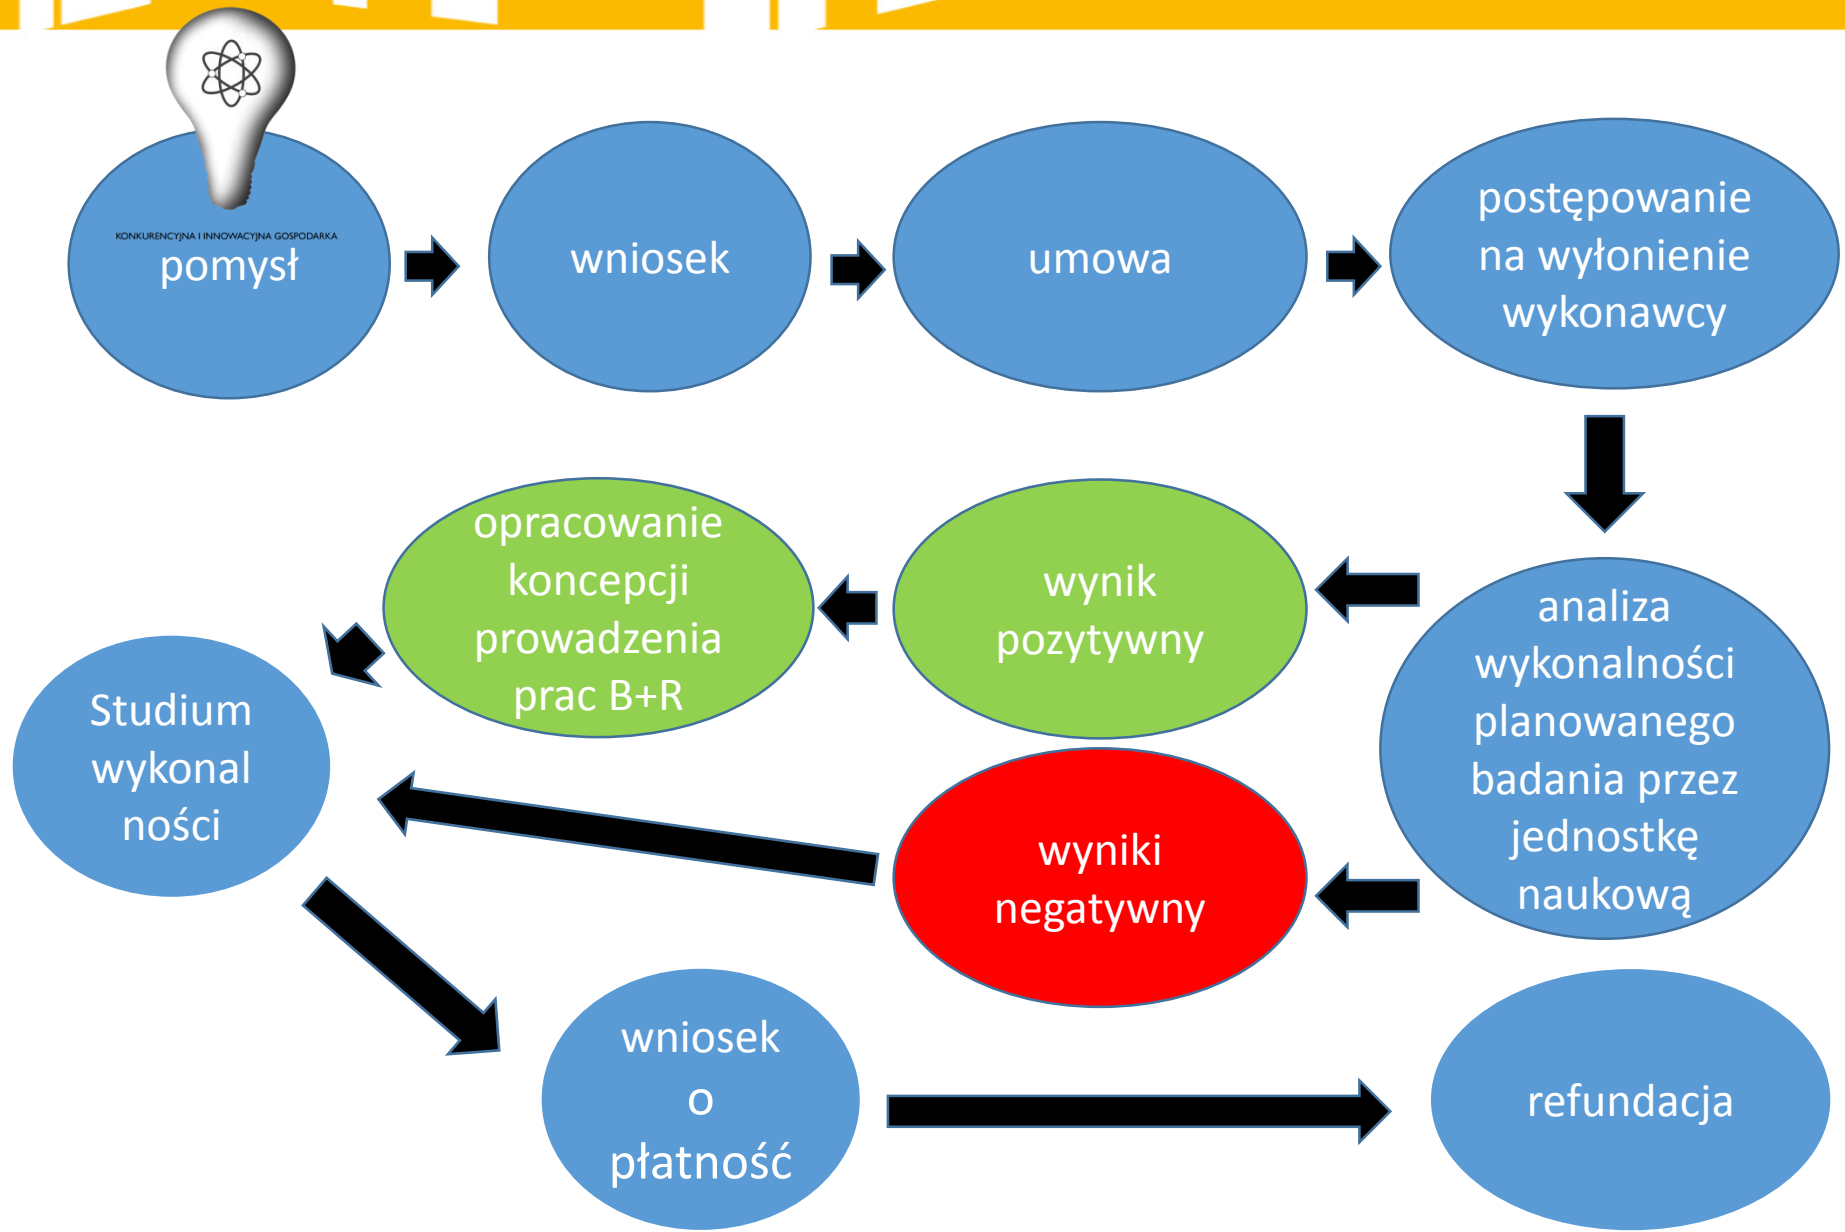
KONKURENCYJNA I INNOWACYJNA GOSPODARKA
pomysł

wniosek

umowa

postępowanie na wyłonienie wykonawcy

analiza wykonalności planowanego badania przez jednostkę naukową

wynik pozytywny

opracowanie koncepcji prowadzenia prac B+R

wyniki negatywny

Studium wykonal ności

wniosek o płatność

refundacja